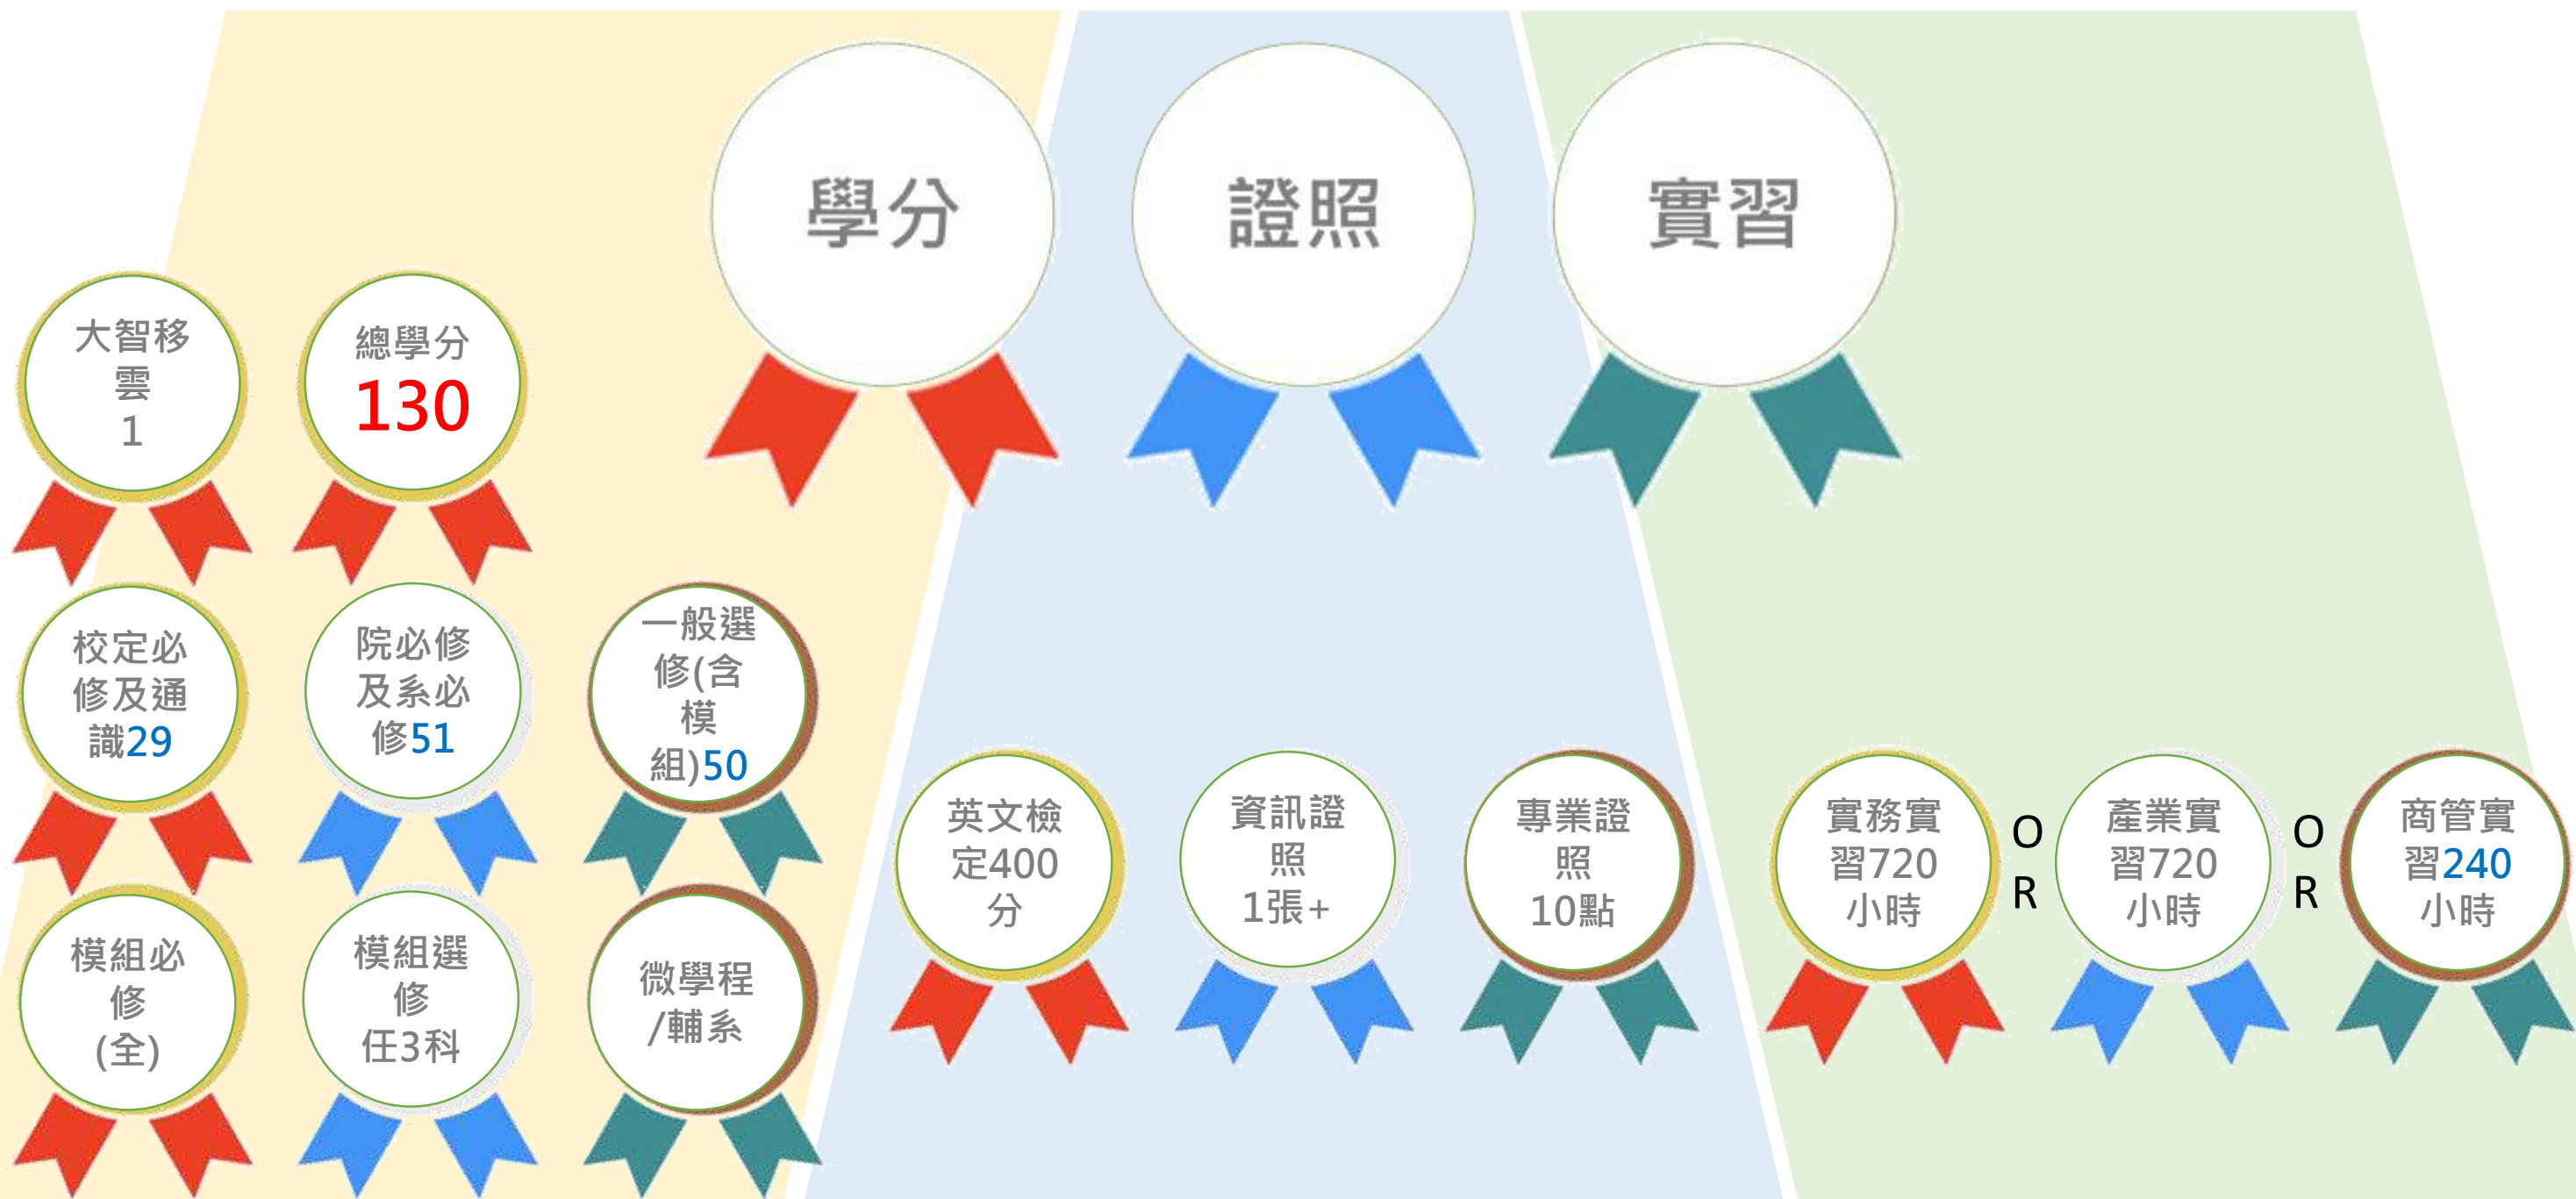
學分

證照

實習

大智移雲 1

總學分 130

校定必修及通識29

院必修及系必修51

一般選修(含模組)50

模組必修 (全)

模組選修 任3科

微學程 /輔系

英文檢定400分

資訊證照 1張+

專業證照 10點

實務實習720小時

OR

產業實習720小時

OR

商管實習240小時